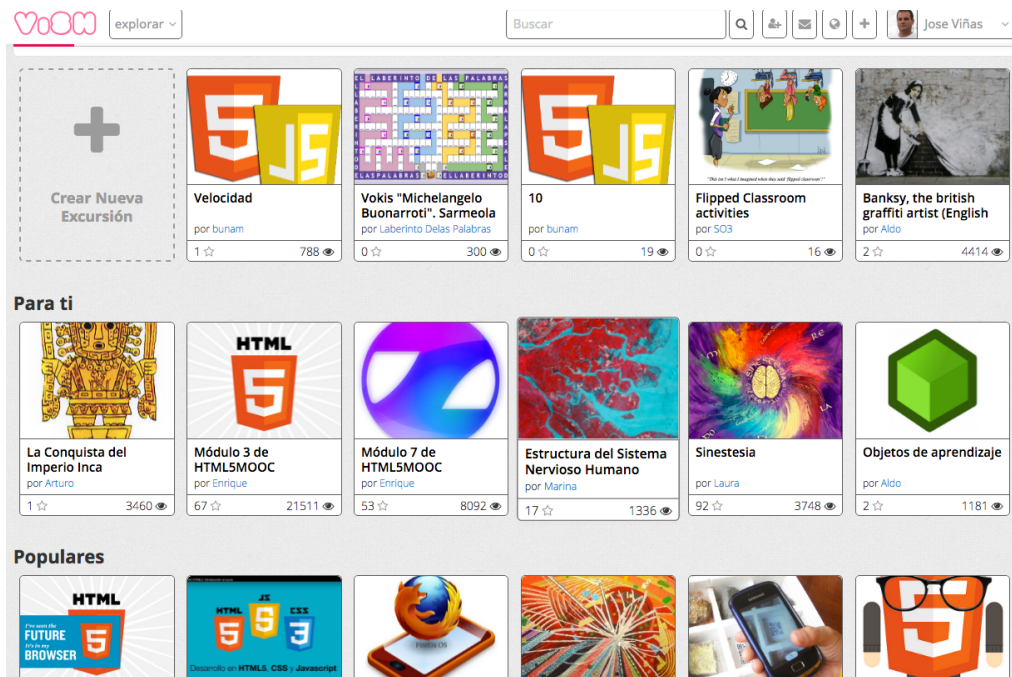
ViSH

explorar

Buscar

Jose Viñas

Crear Nueva Excursión

Velocidad
por bunam
1 ☆ 788

Vokis "Michelangelo Buonarroti". Sarmeola
por Laberinto Delas Palabras
0 ☆ 300

10
por bunam
0 ☆ 19

Flipped Classroom activities
por SO3
0 ☆ 16

Banksy, the british graffiti artist (English
por Aldo
2 ☆ 4414

Para ti

La Conquista del Imperio Inca
por Arturo
1 ☆ 3460

Módulo 3 de HTML5MOOC
por Enrique
67 ☆ 21511

Módulo 7 de HTML5MOOC
por Enrique
53 ☆ 8092

Estructura del Sistema Nervioso Humano
por Marina
17 ☆ 1336

Sinestesia
por Laura
92 ☆ 3748

Objetos de aprendizaje
por Aldo
2 ☆ 1181

Populares

HTML
I've seen the FUTURE It's in my BROWSER

HTML JS CSS
Desarrollo en HTML5, CSS y Javascript

Firefox OS